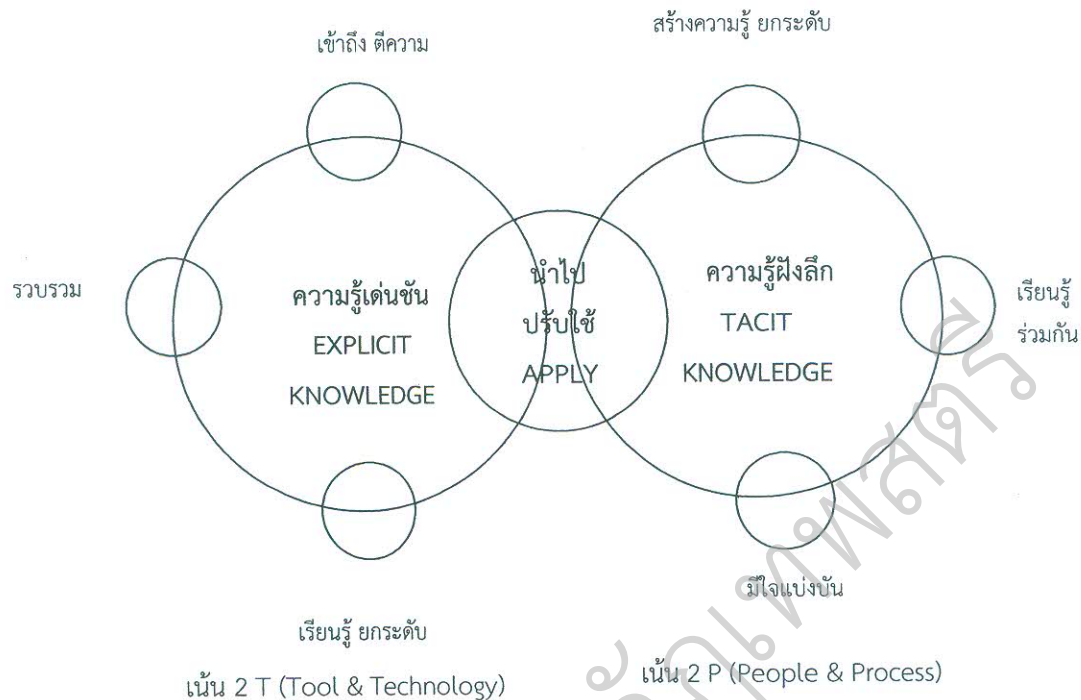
เข้าถึง ตีความ

สร้างความรู้ ยกระดับ

รวบรวม

ความรู้เด่นชัน
EXPLICIT
KNOWLEDGE

นำไป
ปรับใช้
APPLY

ความรู้ฝังลึก
TACIT
KNOWLEDGE

เรียนรู้
ร่วมกัน

มีใจแบ่งปัน

เรียนรู้ ยกระดับ

เน้น 2 T (Tool & Technology)

เน้น 2 P (People & Process)

สำนักหอสมุด